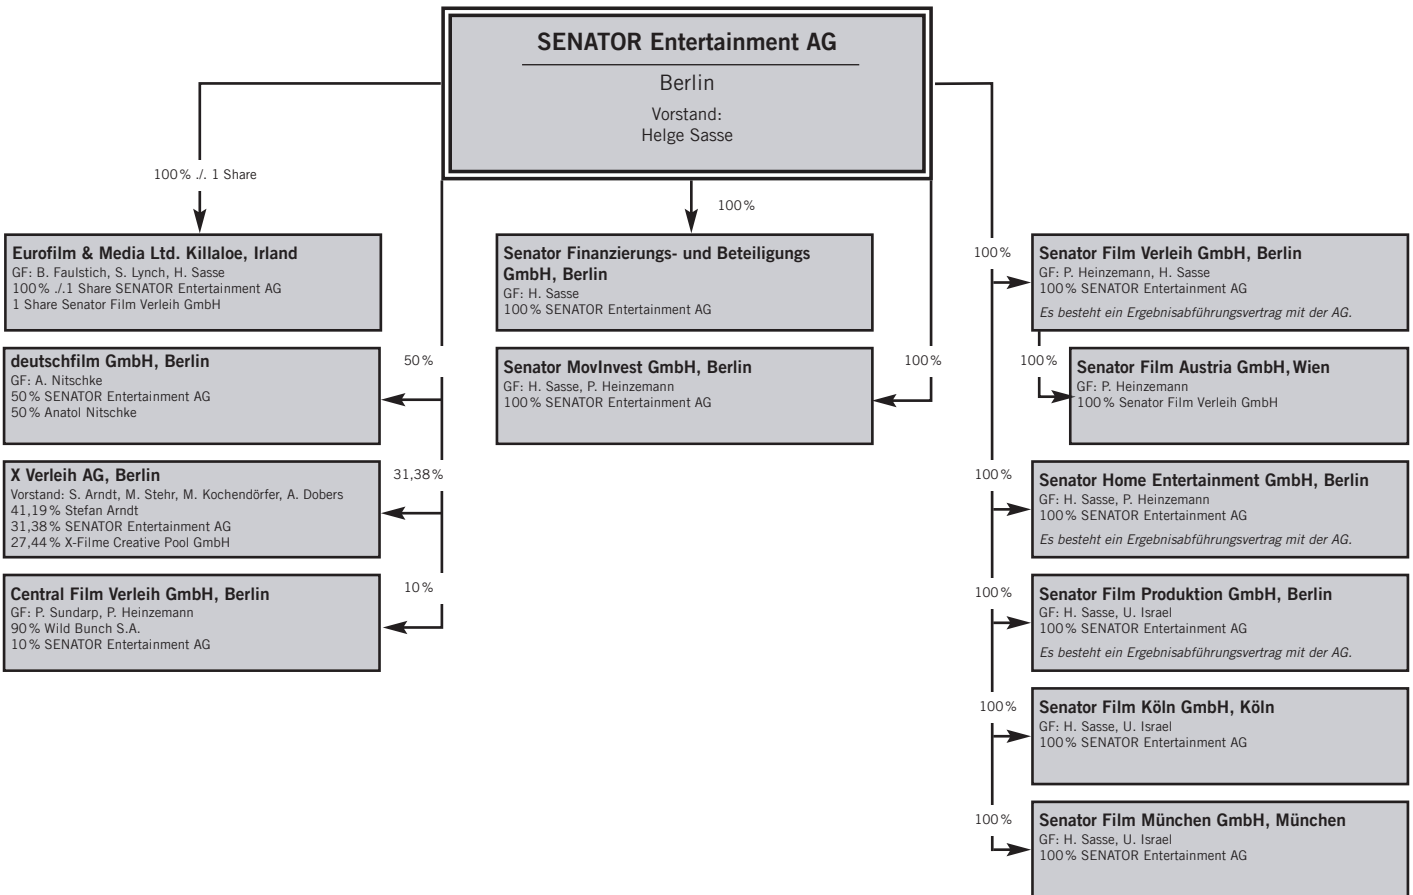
SENATOR Entertainment AG

Berlin

Vorstand:
Helge Sasse

100% ./. 1 Share

Eurofilm & Media Ltd. Killaloe, Irland
GF: B. Faulstich, S. Lynch, H. Sasse
100% ./.1 Share SENATOR Entertainment AG
1 Share Senator Film Verleih GmbH

50%

deutschfilm GmbH, Berlin
GF: A. Nitschke
50% SENATOR Entertainment AG
50% Anatol Nitschke

31,38%

X Verleih AG, Berlin
Vorstand: S. Arndt, M. Stehr, M. Kochendörfer, A. Dobers
41,19% Stefan Arndt
31,38% SENATOR Entertainment AG
27,44% X-Filme Creative Pool GmbH

10%

Central Film Verleih GmbH, Berlin
GF: P. Sundarp, P. Heinzemann
90% Wild Bunch S.A.
10% SENATOR Entertainment AG

100%

Senator Finanzierungs- und Beteiligungs GmbH, Berlin
GF: H. Sasse
100% SENATOR Entertainment AG

100%

Senator MovInvest GmbH, Berlin
GF: H. Sasse, P. Heinzemann
100% SENATOR Entertainment AG

100%

Senator Film Verleih GmbH, Berlin
GF: P. Heinzemann, H. Sasse
100% SENATOR Entertainment AG
Es besteht ein Ergebnisabführungsvertrag mit der AG.

100%

Senator Film Austria GmbH, Wien
GF: P. Heinzemann
100% Senator Film Verleih GmbH

100%

Senator Home Entertainment GmbH, Berlin
GF: H. Sasse, P. Heinzemann
100% SENATOR Entertainment AG
Es besteht ein Ergebnisabführungsvertrag mit der AG.

100%

Senator Film Produktion GmbH, Berlin
GF: H. Sasse, U. Israel
100% SENATOR Entertainment AG
Es besteht ein Ergebnisabführungsvertrag mit der AG.

100%

Senator Film Köln GmbH, Köln
GF: H. Sasse, U. Israel
100% SENATOR Entertainment AG

100%

Senator Film München GmbH, München
GF: H. Sasse, U. Israel
100% SENATOR Entertainment AG